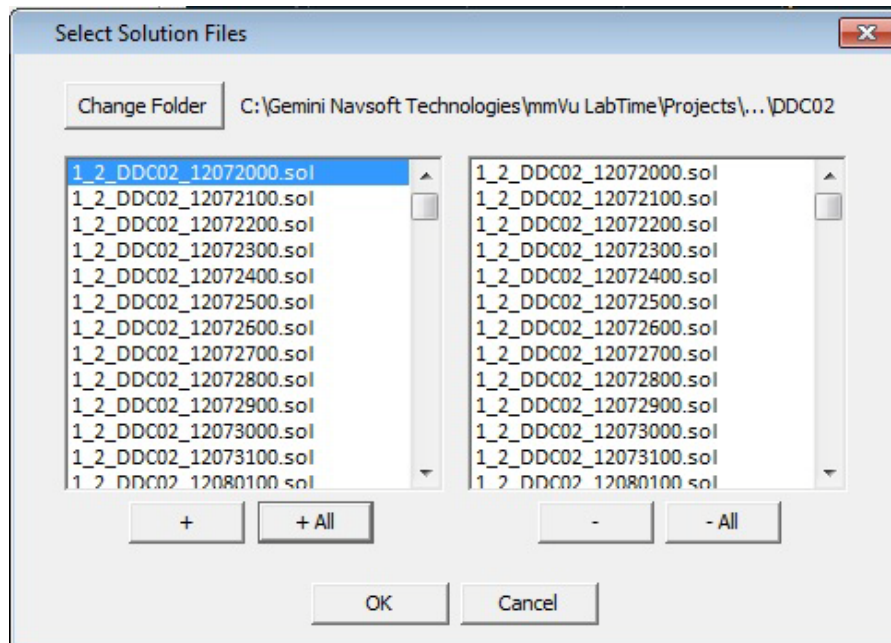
Select Solution Files

Change Folder C:\Gemini Navsoft Technologies\mmVu LabTime\Projects\...\DDC02

1_2_DDC02_12072000.sol
1_2_DDC02_12072100.sol
1_2_DDC02_12072200.sol
1_2_DDC02_12072300.sol
1_2_DDC02_12072400.sol
1_2_DDC02_12072500.sol
1_2_DDC02_12072600.sol
1_2_DDC02_12072700.sol
1_2_DDC02_12072800.sol
1_2_DDC02_12072900.sol
1_2_DDC02_12073000.sol
1_2_DDC02_12073100.sol
1_2_DDC02_12080100.sol

1_2_DDC02_12072000.sol
1_2_DDC02_12072100.sol
1_2_DDC02_12072200.sol
1_2_DDC02_12072300.sol
1_2_DDC02_12072400.sol
1_2_DDC02_12072500.sol
1_2_DDC02_12072600.sol
1_2_DDC02_12072700.sol
1_2_DDC02_12072800.sol
1_2_DDC02_12072900.sol
1_2_DDC02_12073000.sol
1_2_DDC02_12073100.sol
1_2_DDC02_12080100.sol

+
+ All
-
- All

OK
Cancel